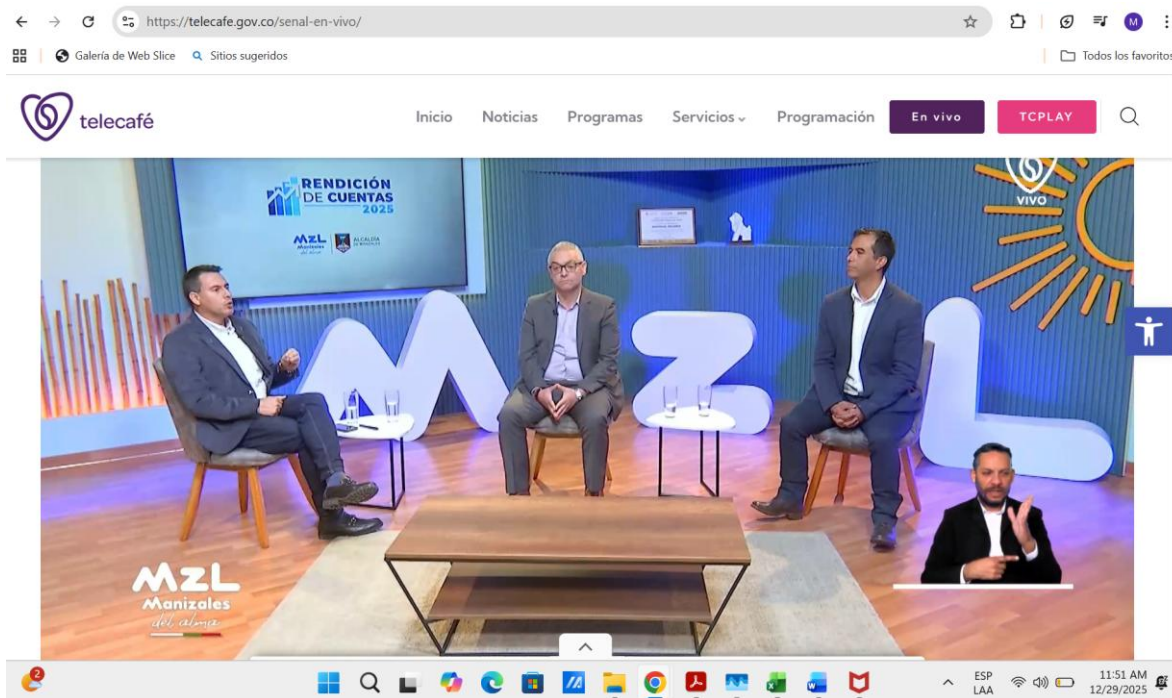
https://telecafe.gov.co/senal-en-vivo/

Galería de Web Slice Sitios sugeridos Todos los favoritos

telecafé

Inicio Noticias Programas Servicios Programación En vivo TCPLAY

RENDICIÓN DE CUENTAS 2025

MZL Manizales del alma ALCALDÍA DE MANIZALES

VIVO

MZL

MZL Manizales del alma

2

ESP LAA 11:51 AM 12/29/2025